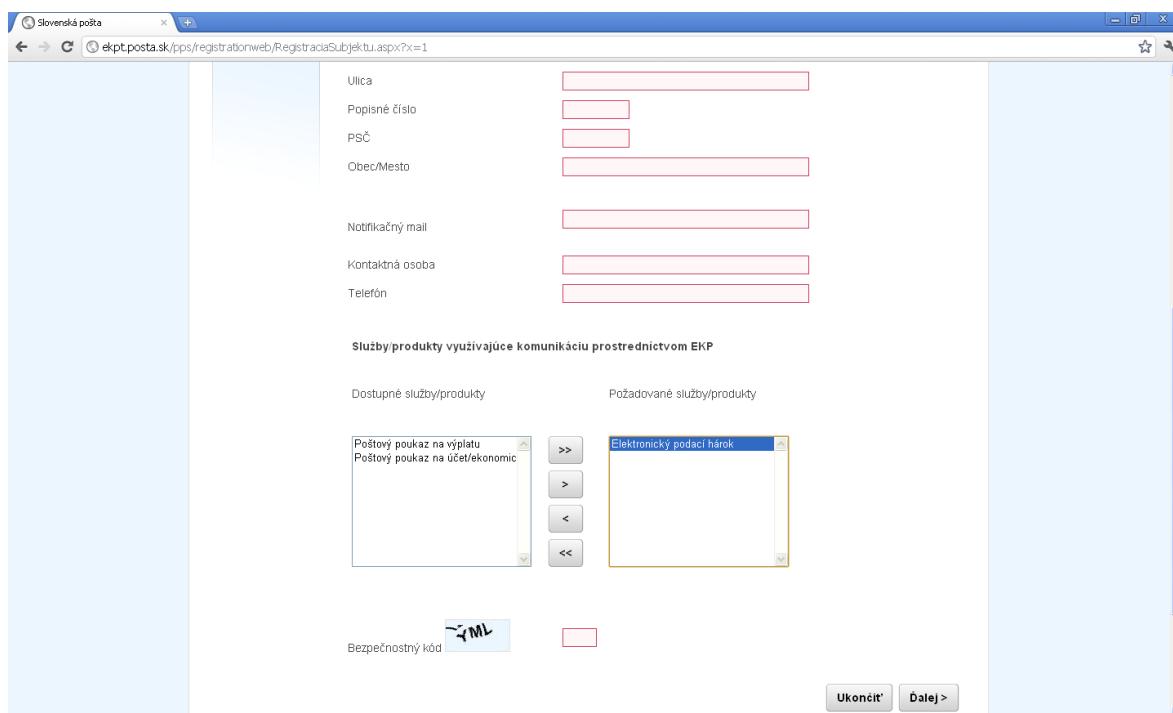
Slovenská pošta

ekpt.posta.sk/pps/registrationweb/RegistraciaSubjektu.aspx?x=1

Ulica

Popisné číslo

PSČ

Obec/Mesto

Notifikačný mail

Kontaktná osoba

Telefón

Služby/produkty využívajúce komunikáciu prostredníctvom EKP

Dostupné služby/produkty

Požadované služby/produkty

Poštový poukaz na výplatu
Poštový poukaz na účet/ekonomic

>>

>

<

<<

Elektronický podací hárok

Bezpečnostný kód

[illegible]

Ukončiť

Ďalej >